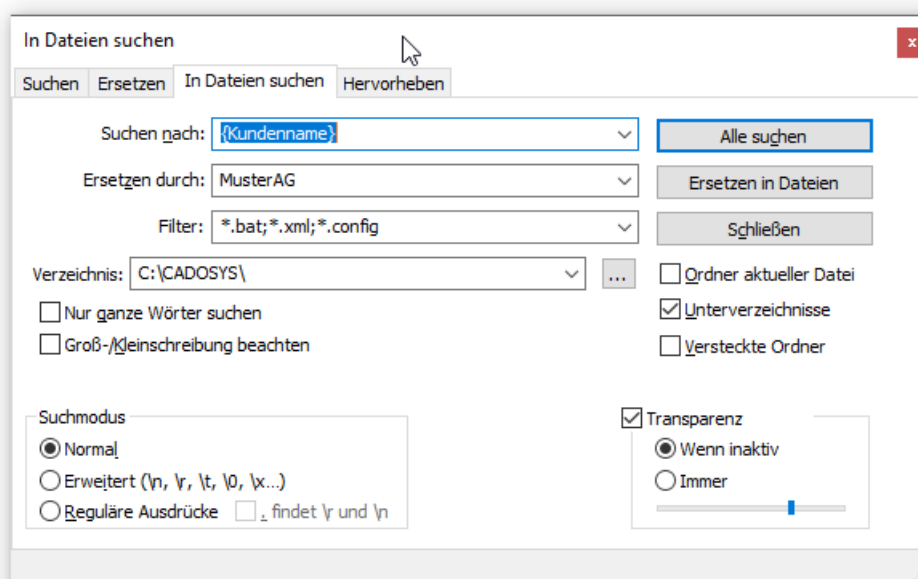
In Dateien suchen

x

Suchen | Ersetzen | In Dateien suchen | Hervorheben

Suchen nach: {Kundenname}

Ersetzen durch: MusterAG

Filter: *.bat;*.xml;*.config

Verzeichnis: C:\CADOSYS\

...

Alle suchen

Ersetzen in Dateien

Schließen

Ordner aktueller Datei

Unterverzeichnisse

Versteckte Ordner

Nur ganze Wörter suchen

Groß-/Kleinschreibung beachten

Suchmodus

Normal

Erweitert (\n, \r, \t, \0, \x...)

Reguläre Ausdrücke

. findet \r und \n

Transparenz

Wenn inaktiv

Immer